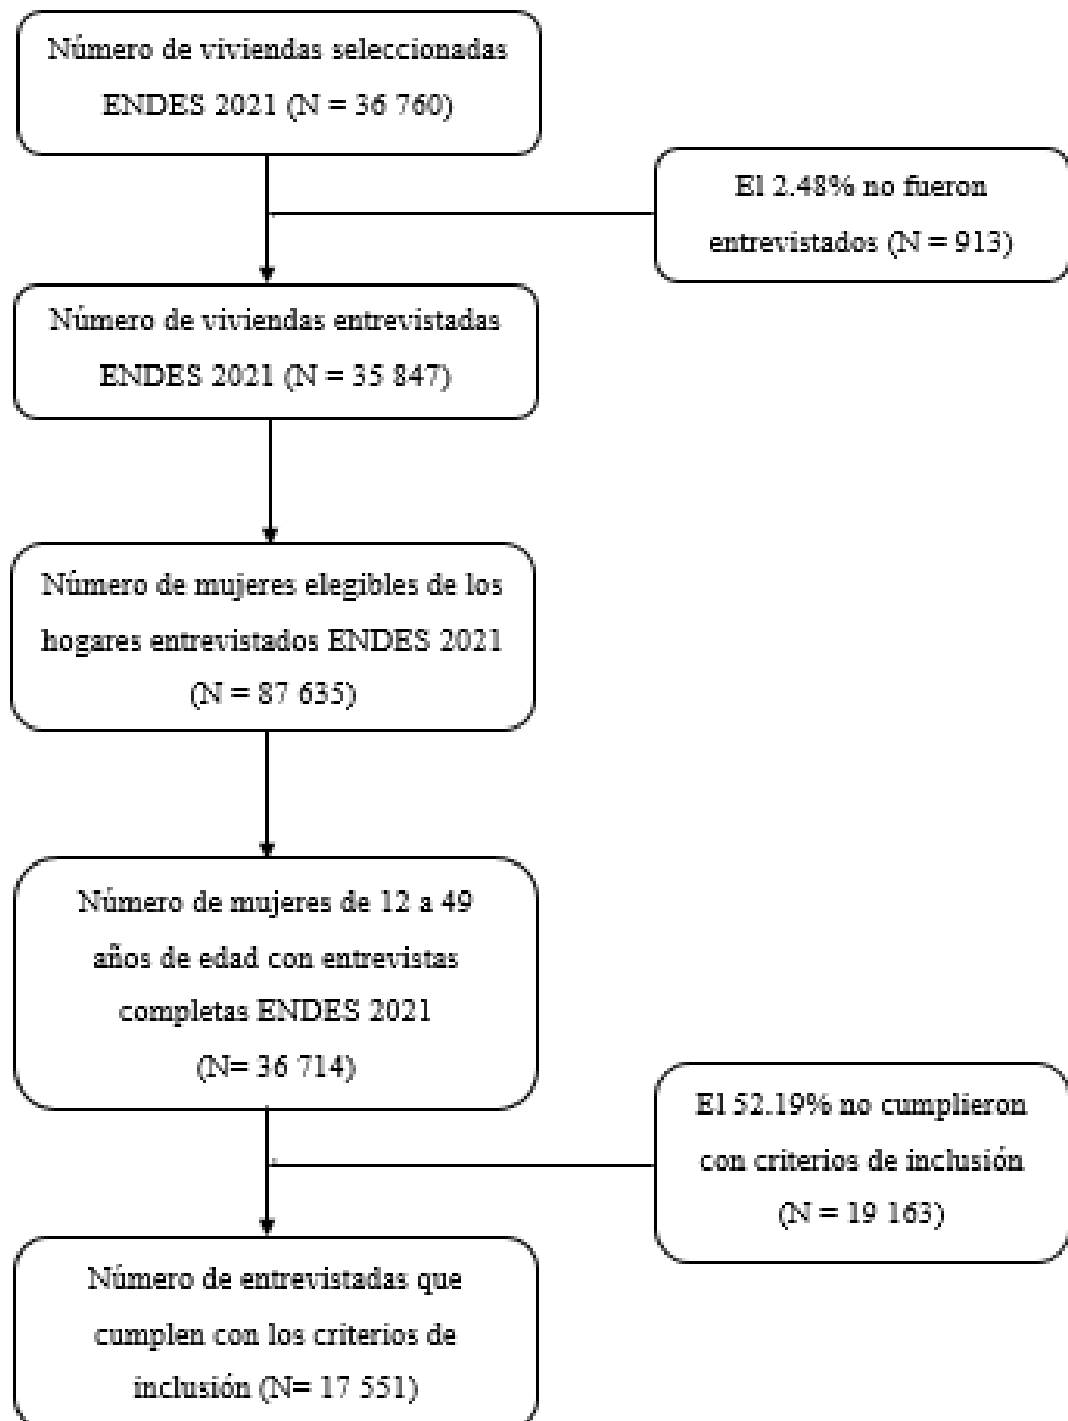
Número de viviendas seleccionadas ENDES 2021 (N = 36 760)

El 2.48% no fueron entrevistados (N = 913)

Número de viviendas entrevistadas ENDES 2021 (N = 35 847)

Número de mujeres elegibles de los hogares entrevistados ENDES 2021 (N = 87 635)

Número de mujeres de 12 a 49 años de edad con entrevistas completas ENDES 2021 (N= 36 714)

El 52.19% no cumplieron con criterios de inclusión (N = 19 163)

Número de entrevistadas que cumplen con los criterios de inclusión (N= 17 551)